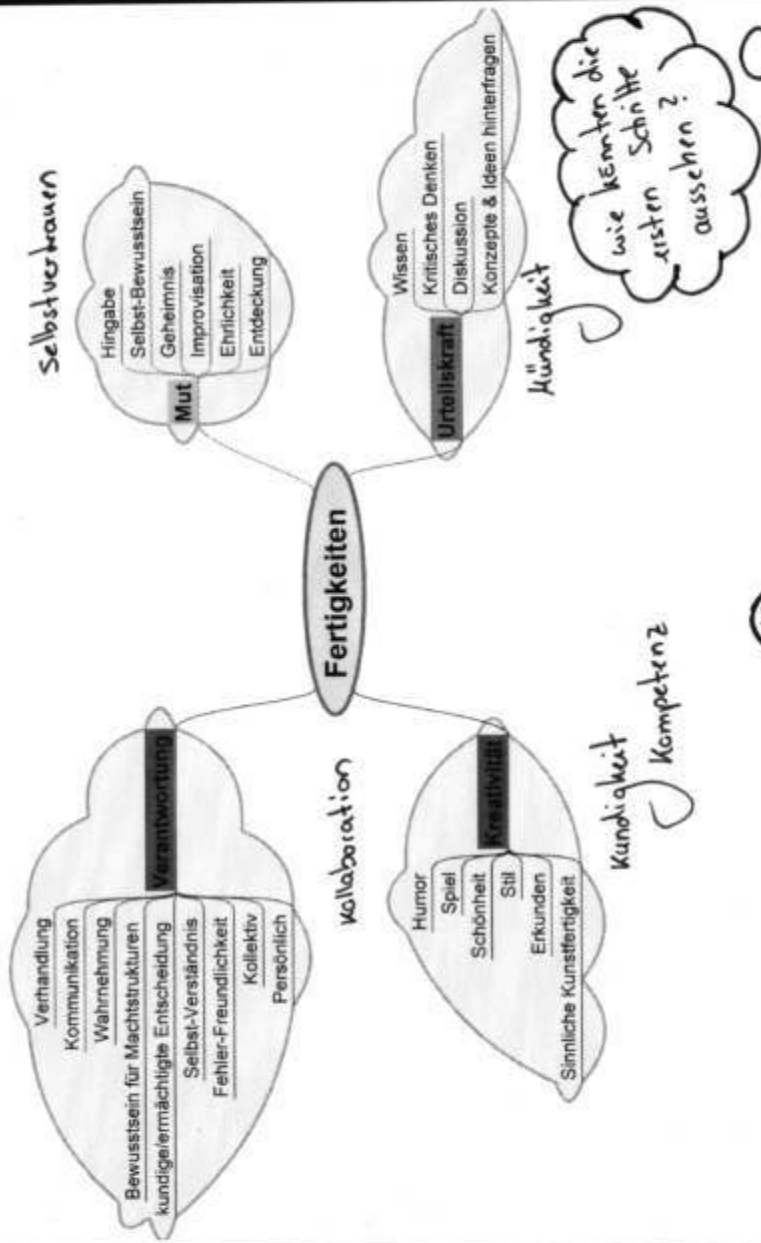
Fertigkeiten

Mut
Hingabe
Selbst-Bewusstsein
Geheimnis
Improvisation
Ehrlichkeit
Entdeckung

Selbstvertrauen

Urteilskraft
Wissen
Kritisches Denken
Diskussion
Konzepte & Ideen hinterfragen

Mündigkeit

wie könnten die ersten Schritte aussehen?

Verantwortung
Verhandlung
Kommunikation
Wahrnehmung
Bewusstsein für Machtstrukturen
kundige/ermächtigte Entscheidung
Selbst-Verständnis
Fehler-Freundlichkeit
Kollektiv
Persönlich

Kollaboration

Kreativität
Humor
Spiel
Schönheit
Stil
Erkunden
Sinnliche Kunstfertigkeit

Kundigkeit
Kompetenz